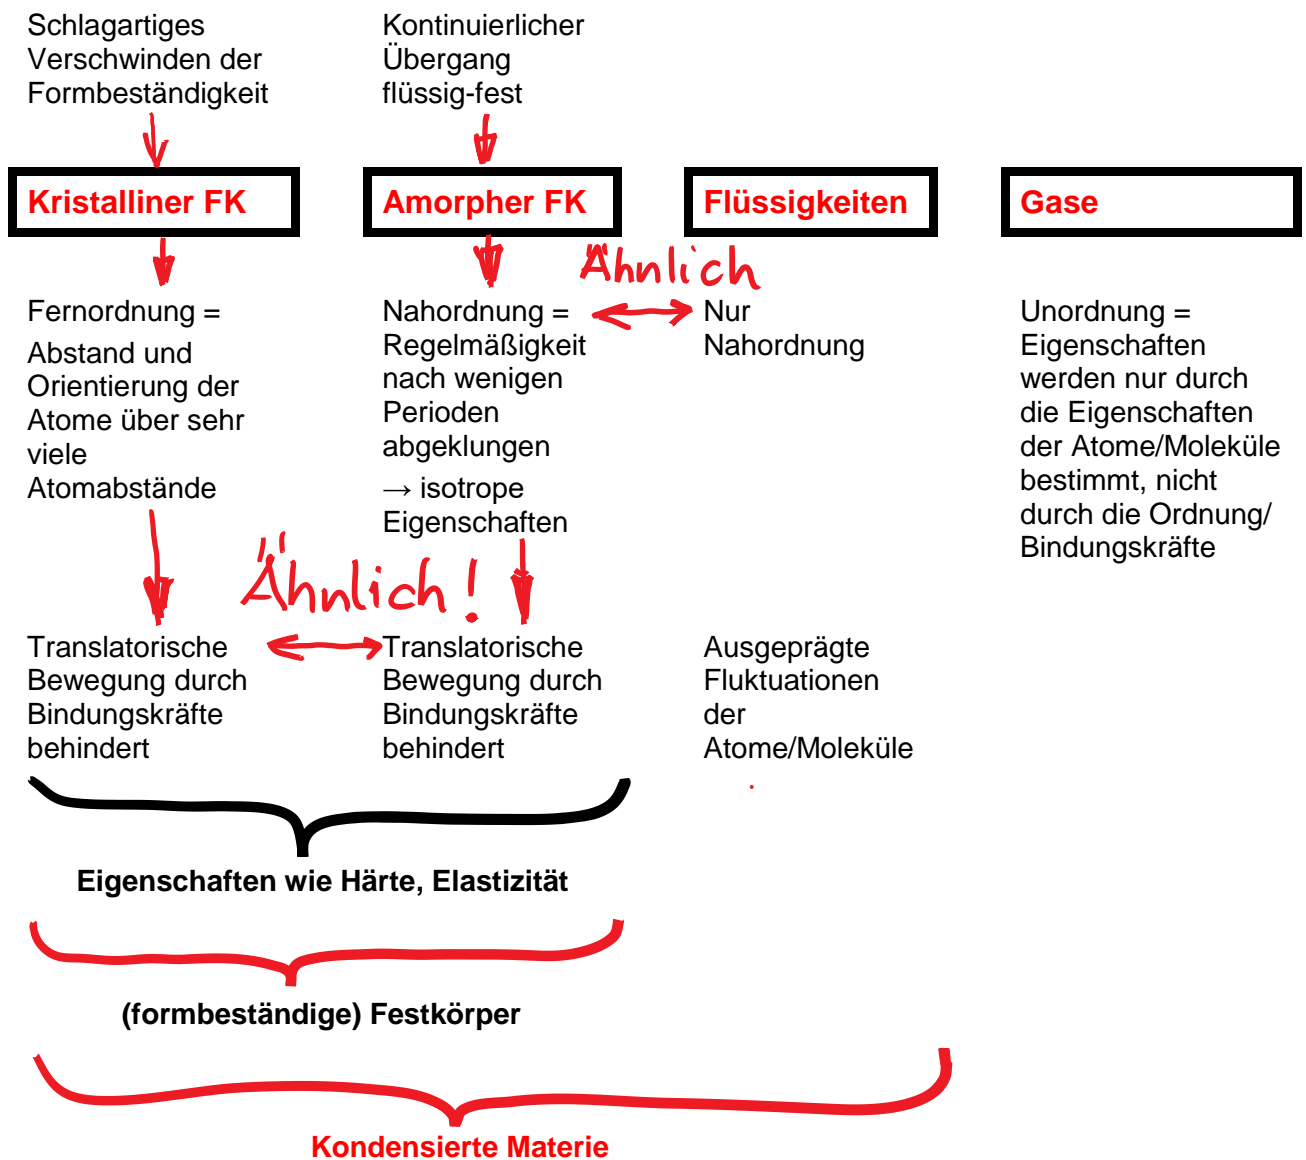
Schlagartiges Verschwinden der Formbeständigkeit

Kontinuierlicher Übergang flüssig-fest

Kristalliner FK

Amorpher FK

Flüssigkeiten

Gase

Ähnlich

Fernordnung =
Abstand und Orientierung der Atome über sehr viele Atomabstände

Nahordnung = Regelmäßigkeit nach wenigen Perioden abgeklungen
→ isotrope Eigenschaften

Nur Nahordnung

Unordnung = Eigenschaften werden nur durch die Eigenschaften der Atome/Moleküle bestimmt, nicht durch die Ordnung/ Bindungskräfte

Ähnlich!

Translatorische Bewegung durch Bindungskräfte behindert

Translatorische Bewegung durch Bindungskräfte behindert

Ausgeprägte Fluktuationen der Atome/Moleküle

Eigenschaften wie Härte, Elastizität

(formbeständige) Festkörper

Kondensierte Materie